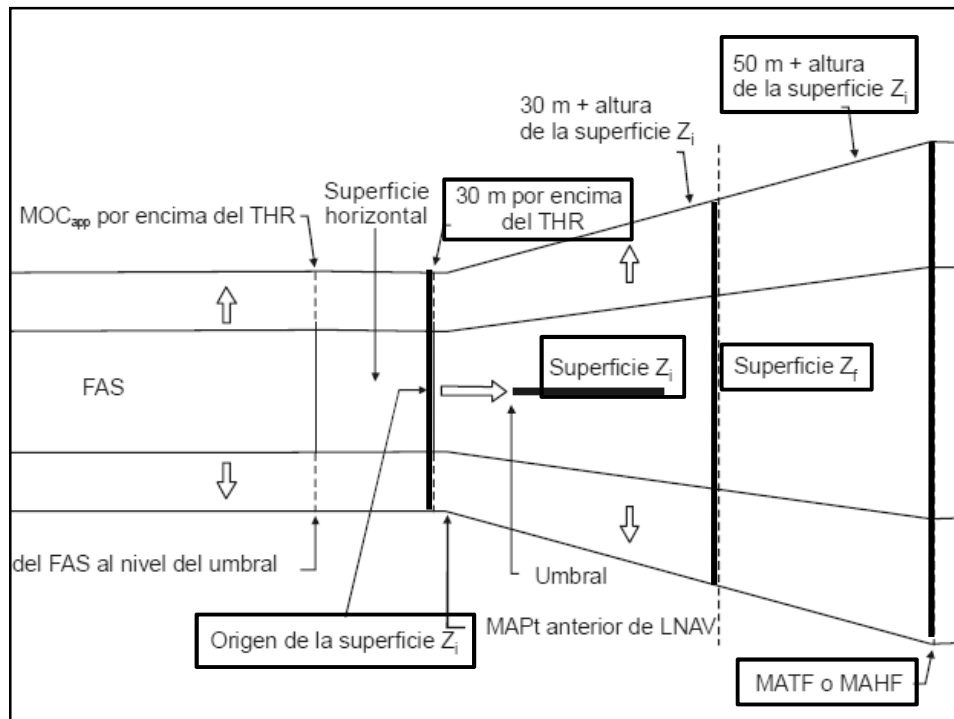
50 m + altura de la superficie $Z_i$

30 m + altura de la superficie $Z_i$

Superficie horizontal

30 m por encima del THR

$MOC_{app}$ por encima del THR

FAS

Superficie $Z_i$

Superficie $Z_f$

del FAS al nivel del umbral

Umbral

MAPt anterior de LNAV

Origen de la superficie $Z_i$

MATF o MAHF